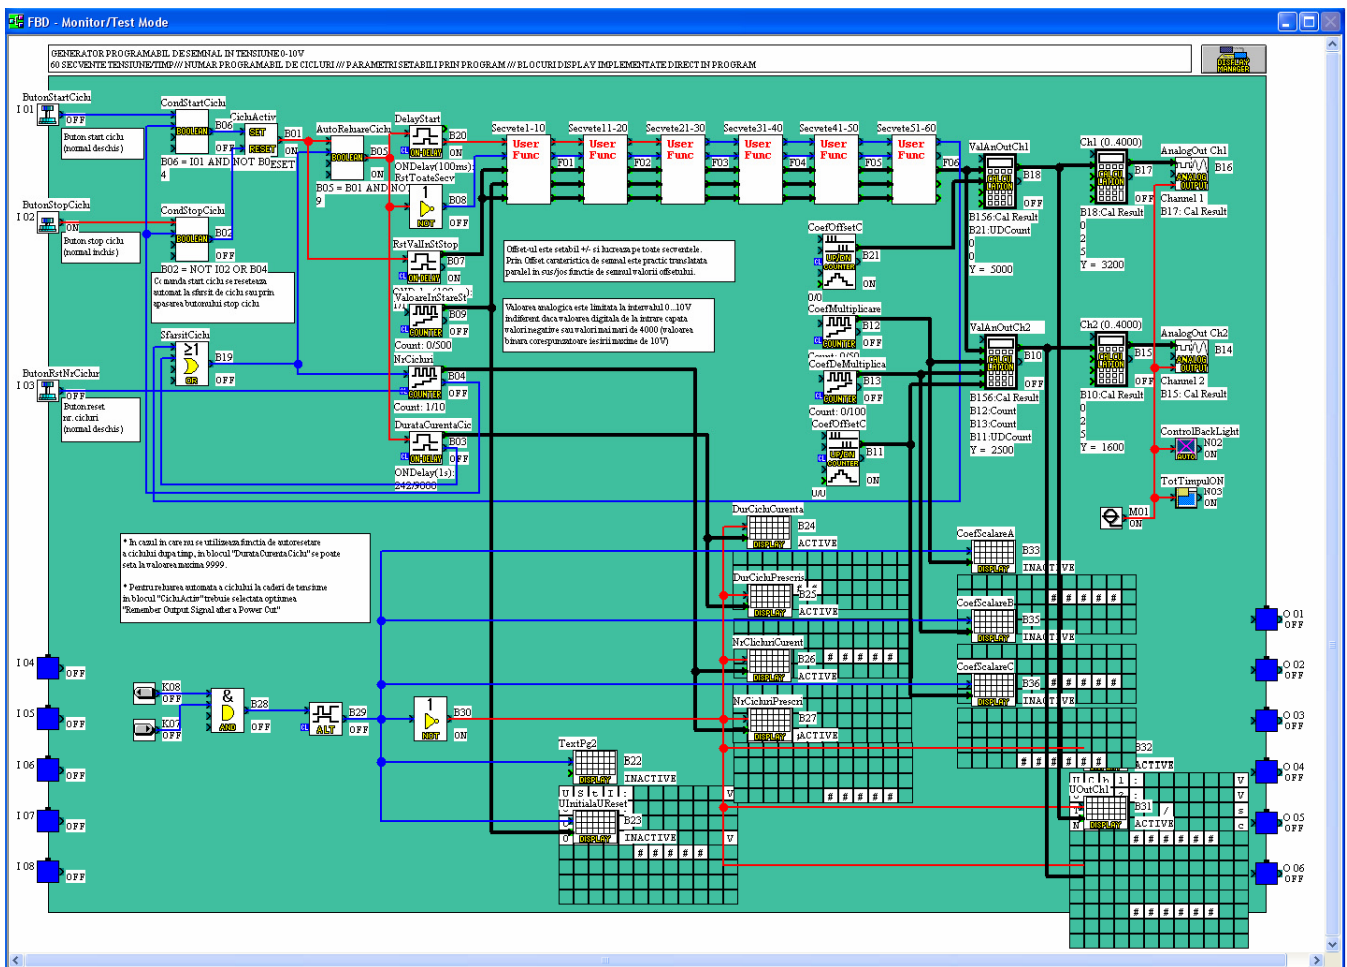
FBD - Monitor/Test Mode

GENERATOR PROGRAMABIL DE SEMNAL IN TENSIUNE 0-10V
60 SECVENTE TENSIUNE/TIMP/// NUMAR PROGRAMABIL DE CICLURI /// PARAMETRI SETABILI PRIN PROGRAM /// BLOCURI DISPLAY IMPLEMENTATE DIRECT IN PROGRAM

DISPLAY MANAGER

ButonStartCiclu
I 01
OFF
Buton start ciclu (normal deschis)

CondStartCiclu
BOOLEAN
B06
OFF
B06 = I01 AND NOT B0 4

CiclulActiv
SET
RESET
B01
ON
RESET

AutoReluareCiclu
BOOLEAN
B05
ON
B05 = B01 AND NO 9

DelayStart
ON-DELAY
B20
ON
ONDelay(100ms)

RstToateSecv
NOT
B08
OFF

Secvete1-10
User Func
F01
Secvete11-20
User Func
F02
Secvete21-30
User Func
F03
Secvete31-40
User Func
F04
Secvete41-50
User Func
F05
Secvete51-60
User Func
F06

ValAnOutCh1
CALCULATION
B18
OFF
B156:Cal Result
B21:UDCount
0
0
Y = 5000

Ch1 (0..4000)
CALCULATION
B17
OFF
B18:Cal Result
0
2
5
Y = 3200

AnalogOut Ch1
ANALOG OUTPUT
B16
Channel 1
B17: Cal Result

ButonStopCiclu
I 02
ON
Buton stop ciclu (normal inchis)

CondStopCiclu
BOOLEAN
B02
OFF
B02 = NOT I02 OR B04
Comanda start ciclu se reseteaza automat la sfarsit de ciclu sau prin apasarea butonului stop ciclu

RstValInStStop
ON-DELAY
B07
ON

ValoareInStareSt
COUNTER
B09
OFF
Count: 0/500

Offset-ul este setabil +/- si lucreaza pe toate secventele. Prin Offset caracteristica de semnal este practic translatata paralel in sus/jos functie de semnul valorii offsetului.

Valoarea analogica este limitata la intervalul 0...10V indiferent daca valoarea digitala de la intrare capata valori negative sau valori mai mari de 4000 (valoarea binara corespunzatoare iesirii maxime de 10V)

CoefOffsetC
UP/DWN COUNTER
B21
ON
0/0

CoefMultiplicare
COUNTER
B12
OFF

CoefDeMultiplica
COUNTER
B13
OFF
Count: 0/100

CoefOffsetC
UP/DWN COUNTER
B11
ON
U/U

ValAnOutCh2
CALCULATION
B10
OFF
B156:Cal Result
B12:Count
B13:Count
B11:UDCount
Y = 2500

Ch2 (0..4000)
CALCULATION
B15
OFF
B10:Cal Result
0
2
5
Y = 1600

AnalogOut Ch2
ANALOG OUTPUT
B14
Channel 2
B15: Cal Result

ControlBackLight
AUTO
N02
ON

TotTimpulON
N03
ON

M01
ON

SfarsitCiclu
OR
B19
OFF

NrCicluri
COUNTER
B04
OFF
Count: 1/10

ButonRstNrCiclur
I 03
OFF
Buton reset nr. cicluri (normal deschis)

DurataCurentaCic
ON-DELAY
B03
OFF
ONDelay(1s):
242/9000

DurCicluCurenta
DISPLAY
B24
ACTIVE

* In cazul in care nu se utilizeaza functia de autoresetare a ciclului dupa timp, in blocul "DurataCurentaCiclu" se poate seta la valoarea maxima 9999.

* Pentru reluarea automata a ciclului la caderi de tensiune in blocul "CicluActiv" trebuie selectata optiunea "Remember Output Signal after a Power Cut"

DurCicluPrescris
DISPLAY
B25
ACTIVE

NrCicluriCurent
DISPLAY
B26
ACTIVE

NrCicluriPrescri
DISPLAY
B27
ACTIVE

CoefScalareA
DISPLAY
B33
INACTIVE

CoefScalareB
DISPLAY
B35
INACTIVE

CoefScalareC
DISPLAY
B36
INACTIVE

B32
ACTIVE

UOutCh1
DISPLAY
B31
ACTIVE

I 04
OFF
I 05
OFF
I 06
OFF
I 07
OFF
I 08
OFF

K08
OFF
K07
OFF
AND
B28
OFF
ALT
B29
OFF
NOT
B30
ON

TextPg2
DISPLAY
B22
INACTIVE

UInitialaUReset
DISPLAY
B23
INACTIVE

O 01
OFF
O 02
OFF
O 03
OFF
O 04
OFF
O 05
OFF
O 06
OFF